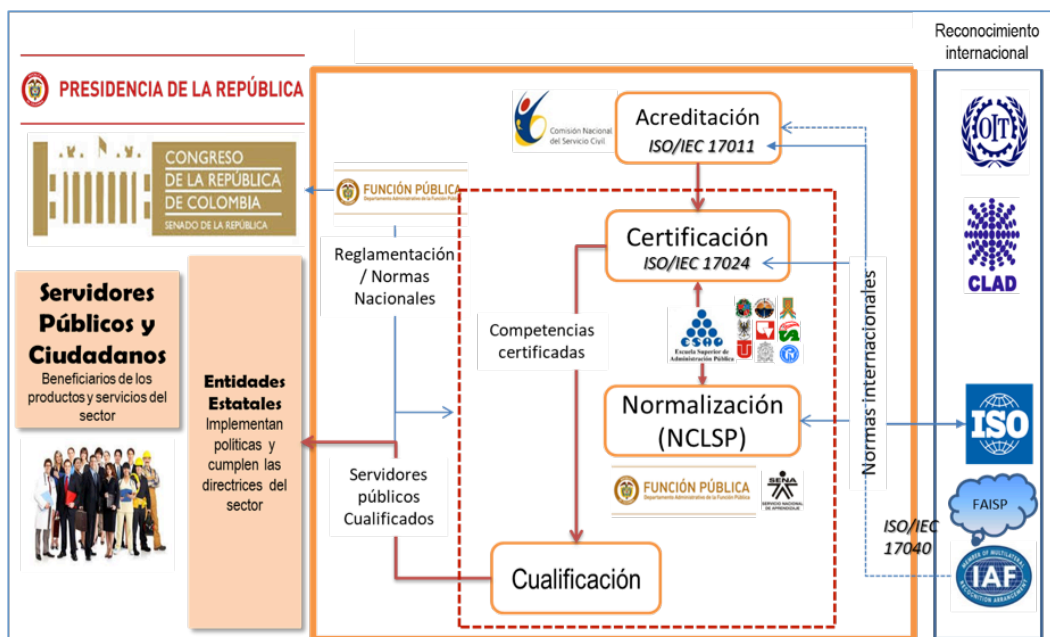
Reconocimiento internacional

PRESIDENCIA DE LA REPÚBLICA

CONGRESO DE LA REPÚBLICA DE COLOMBIA
SENADO DE LA REPÚBLICA

FUNCIÓN PÚBLICA
Departamento Administrativo de la Función Pública

Comisión Nacional del Servicio Civil

Acreditación
ISO/IEC 17011

Certificación
ISO/IEC 17024

Reglamentación / Normas Nacionales

Competencias certificadas

ESAP
Escuela Superior de Administración Pública

Normalización (NCLSP)

Normas internacionales

Servidores Públicos y Ciudadanos
Beneficiarios de los productos y servicios del sector

Entidades Estatales
Implementan políticas y cumplen las directrices del sector

Servidores públicos Cualificados

FUNCIÓN PÚBLICA
Departamento Administrativo de la Función Pública

SENA
SERVICIO NACIONAL DE APRENDIZAJE

Cualificación

OIT

CLAD

ISO

FAISP

ISO/IEC 17040

IAF
MEMBER OF MULTILATERAL RECOGNITION ARRANGEMENT